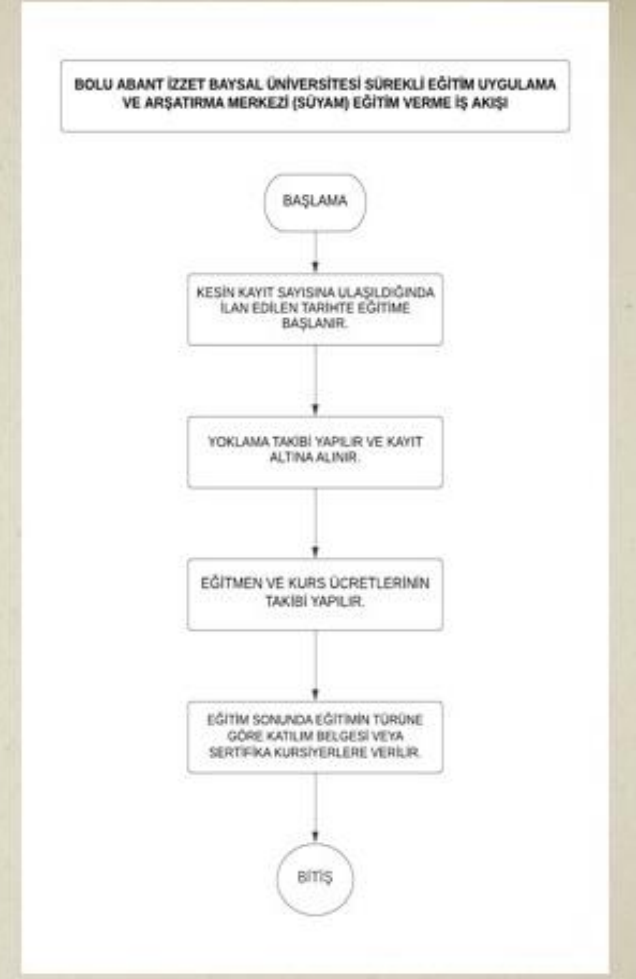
BOLU ABANT İZZET BAYSAL ÜNİVERSİTESİ SÜREKLİ EĞİTİM UYGULAMA VE ARŞATIRMA MERKEZİ (SÜYAM) EĞİTİM VERME İŞ AKIŞI

BAŞLAMA

KESİN KAYIT SAYISINA ULAŞILDIĞINDA İLAN EDİLEN TARİHTE EĞİTİME BAŞLANIR.

YOKLAMA TAKİBİ YAPILIR VE KAYIT ALTINA ALINIR.

EĞİTMEN VE KURS ÜCRETLERİNİN TAKİBİ YAPILIR.

EĞİTİM SONUNDA EĞİTİMİN TÜRÜNE GÖRE KATILIM BELGESİ VEYA SERTİFİKA KURSİYERLERE VERİLİR.

BİTİŞ